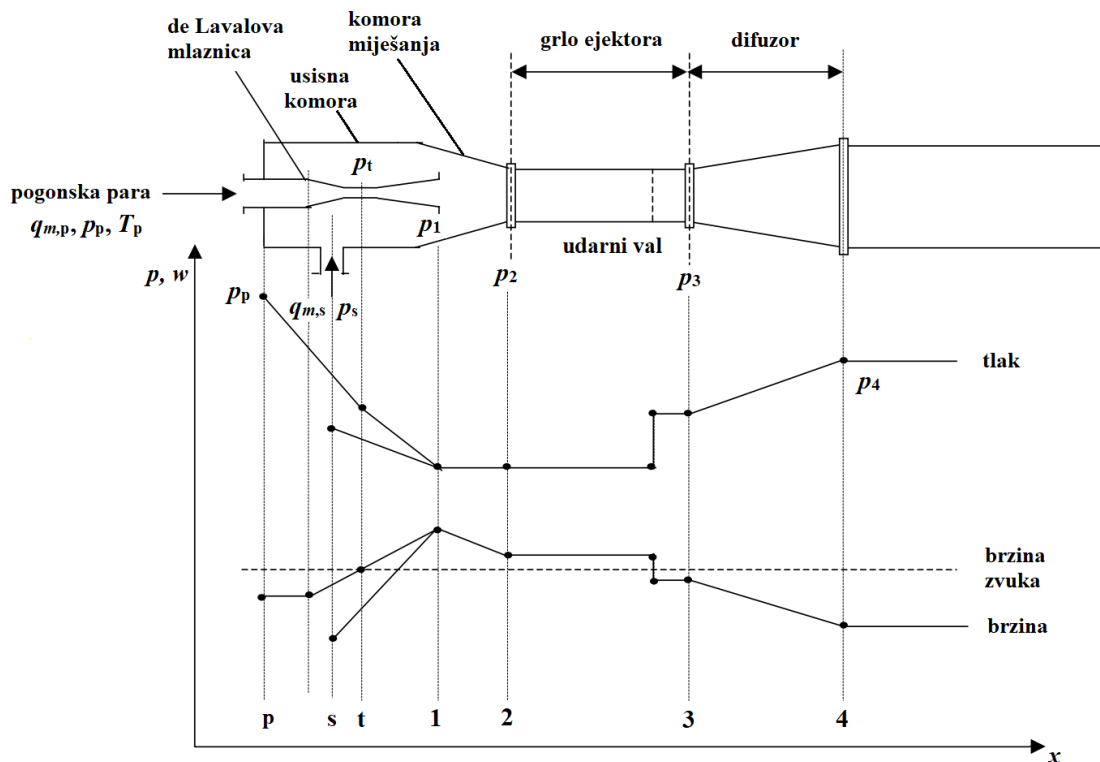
de Lavalova mlaznica

komora miješanja

grlo ejektora

difuzor

usisna komora

$p_t$

pogonska para

$q_{m,p}$, $p_p$, $T_p$

$p_1$

udarni val

$p, w$

$p_2$

$p_3$

$p_p$

$q_{m,s}$

$p_s$

tlak

$p_4$

brzina zvuka

brzina

p

s

t

1

2

3

4

x